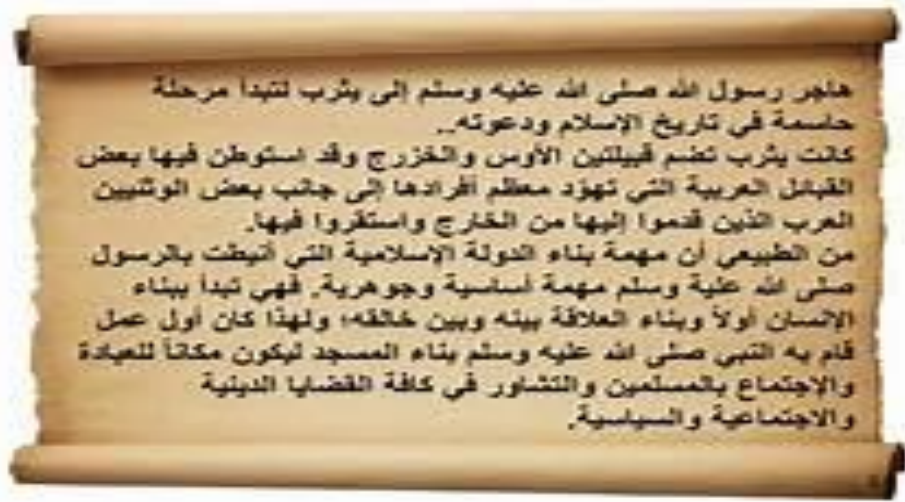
هاجر رسول الله صلى الله عليه وسلم إلى يثرب لتبدأ مرحلة حاسمة في تاريخ الإسلام ودعوته.
كانت يثرب تضم قبيلتين الأوس والخزرج وقد استوطن فيها بعض القبائل العربية التي تهوّد معظم أفرادها إلى جانب بعض الوثنيين العرب الذين قدموا إليها من الخارج واستقروا فيها.
من الطبيعي أن مهمة بناء الدولة الإسلامية التي أنيطت بالرسول صلى الله علية وسلم مهمة أساسية وجوهرية. فهي تبدأ ببناء الإنسان أولاً وبناء العلاقة بينه وبين خالقه؛ ولهذا كان أول عمل قام به النبي صلى الله عليه وسلم بناء المسجد ليكون مكاناً للعبادة والاجتماع بالمسلمين والتشاور في كافة القضايا الدينية والاجتماعية والسياسية.